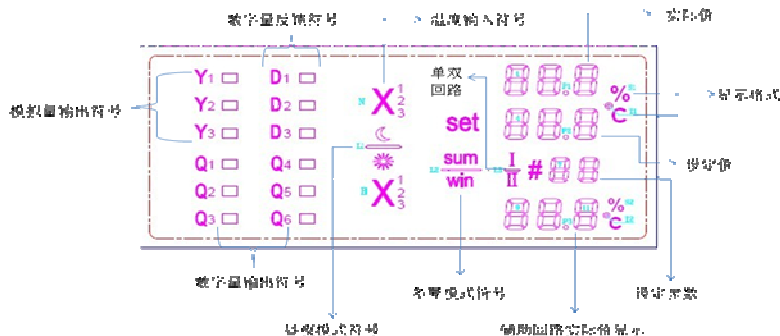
数字量反馈符号

温度输入符号

实际值

单双回路

模拟量输出符号

$Y_1$ $D_1$
$Y_2$ $D_2$
$Y_3$ $D_3$
$Q_1$ $Q_4$
$Q_2$ $Q_5$
$Q_3$ $Q_6$

$X^1_2{}_3$

set

sum
win

I
II

#

%
°C

%
°C

显示格式

设定值

数字量输出符号

冬夏模式符号

设定参数

日夜模式符号

辅助回路实际值显示